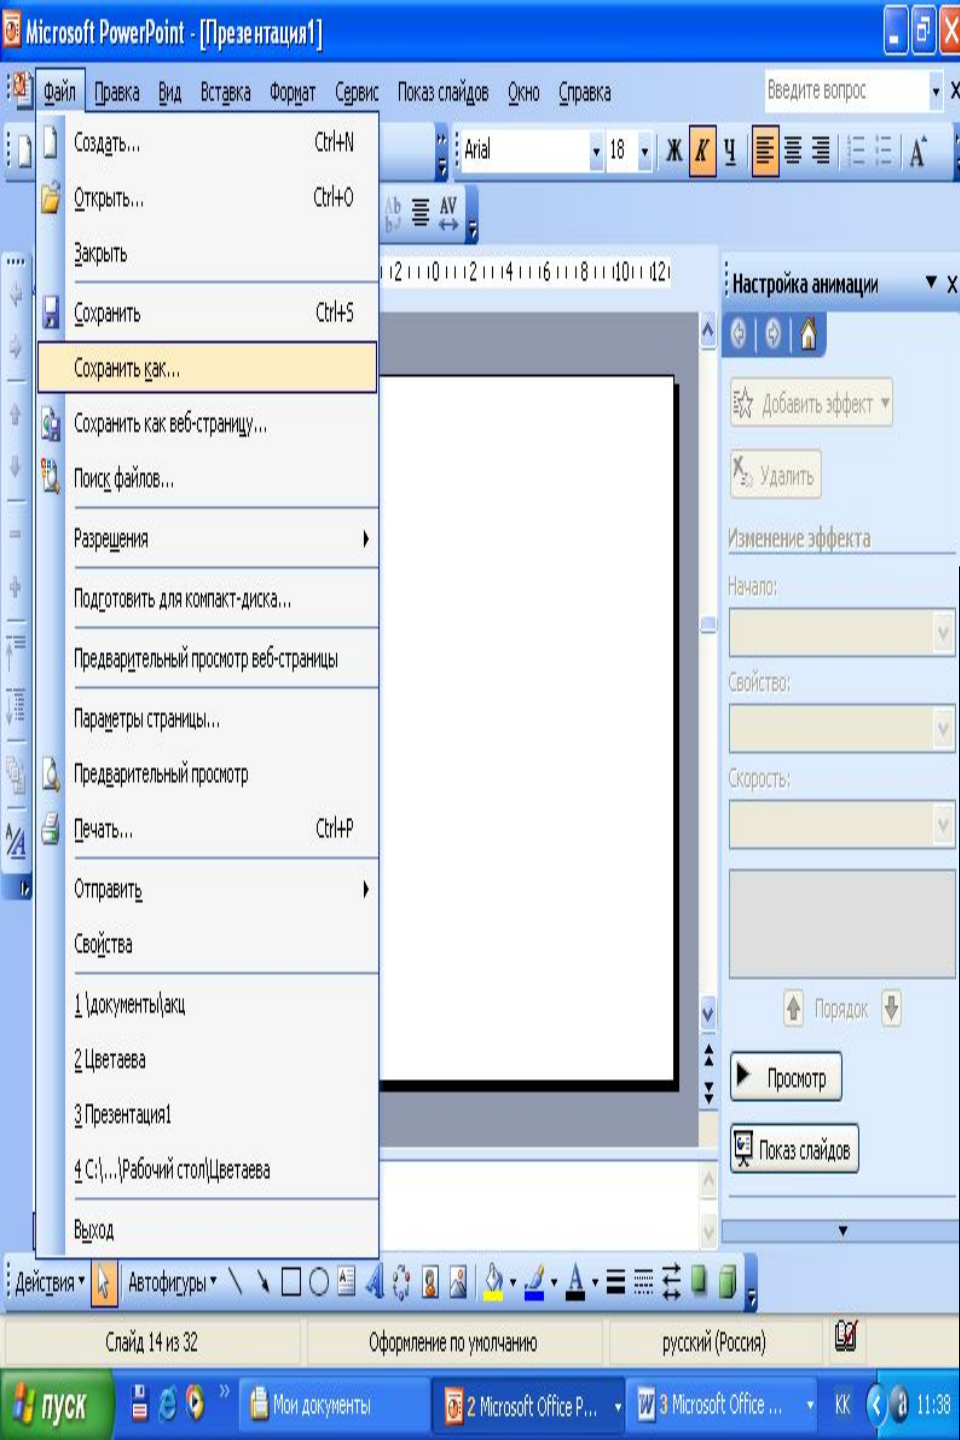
Microsoft PowerPoint - [Презентация1]

Файл Правка Вид Вставка Формат Сервис Показ слайдов Окно Справка

Введите вопрос

Arial 18 Ж К Ч

Создать... Ctrl+N
Открыть... Ctrl+O
Закрыть
Сохранить Ctrl+S
Сохранить как...
Сохранить как веб-страницу...
Поиск файлов...
Разрешения
Подготовить для компакт-диска...
Предварительный просмотр веб-страницы
Параметры страницы...
Предварительный просмотр
Печать... Ctrl+P
Отправить
Свойства
1 \документы\акц
2 Цветаева
3 Презентация1
4 C:\...\Рабочий стол\Цветаева
Выход

Настройка анимации
Добавить эффект
Удалить
Изменение эффекта
Начало:
Свойство:
Скорость:
Порядок
Просмотр
Показ слайдов

Действия Автофигуры

Слайд 14 из 32 Оформление по умолчанию русский (Россия)

пуск Мои документы 2 Microsoft Office P... 3 Microsoft Office ... KK 11:38